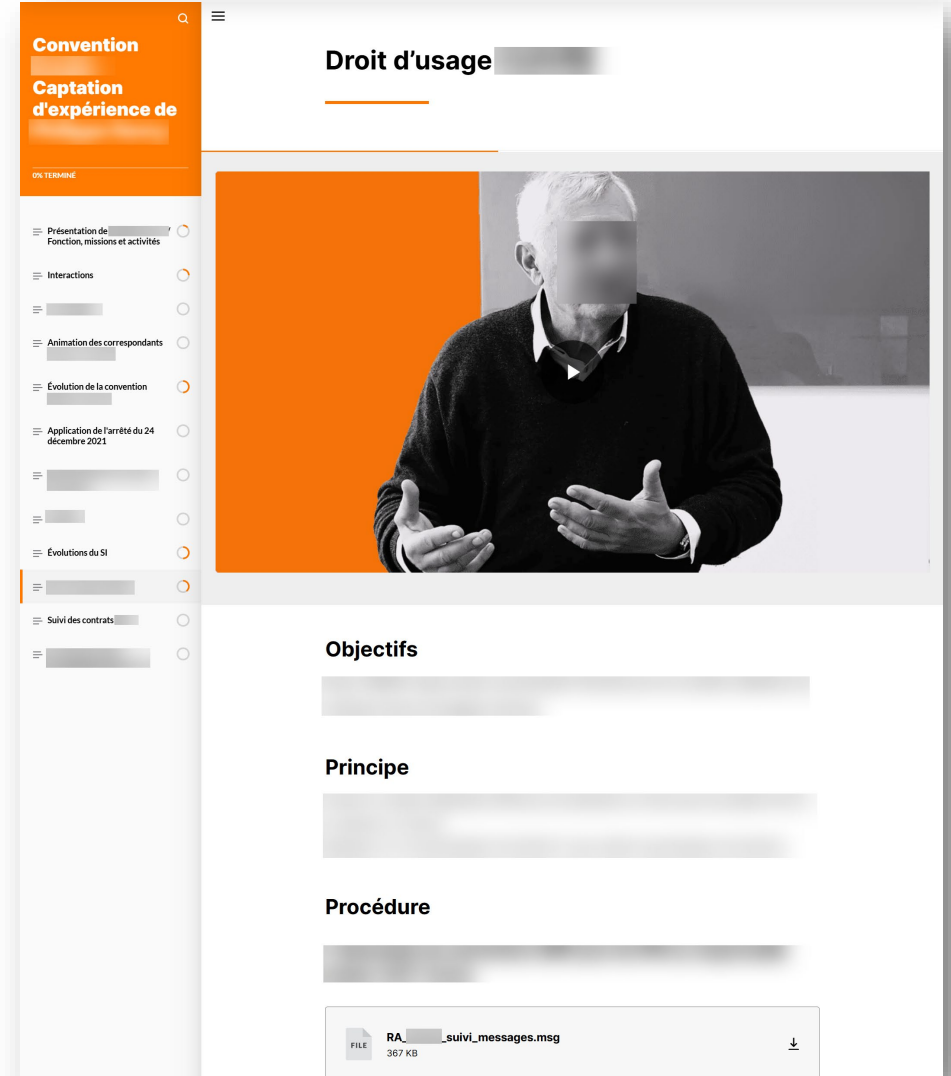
Convention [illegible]
Captation d'expérience de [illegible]

0% TERMINÉ

Présentation de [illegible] / Fonction, missions et activités
Interactions
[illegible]
Animation des correspondants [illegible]
Évolution de la convention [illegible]
Application de l'arrêté du 24 décembre 2021
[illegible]
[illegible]
Évolutions du SI
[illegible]
Suivi des contrats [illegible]
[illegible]

Droit d'usage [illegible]

Objectifs

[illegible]

Principe

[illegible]

Procédure

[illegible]

FILE
RA_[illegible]_suivi_messages.msg
367 KB